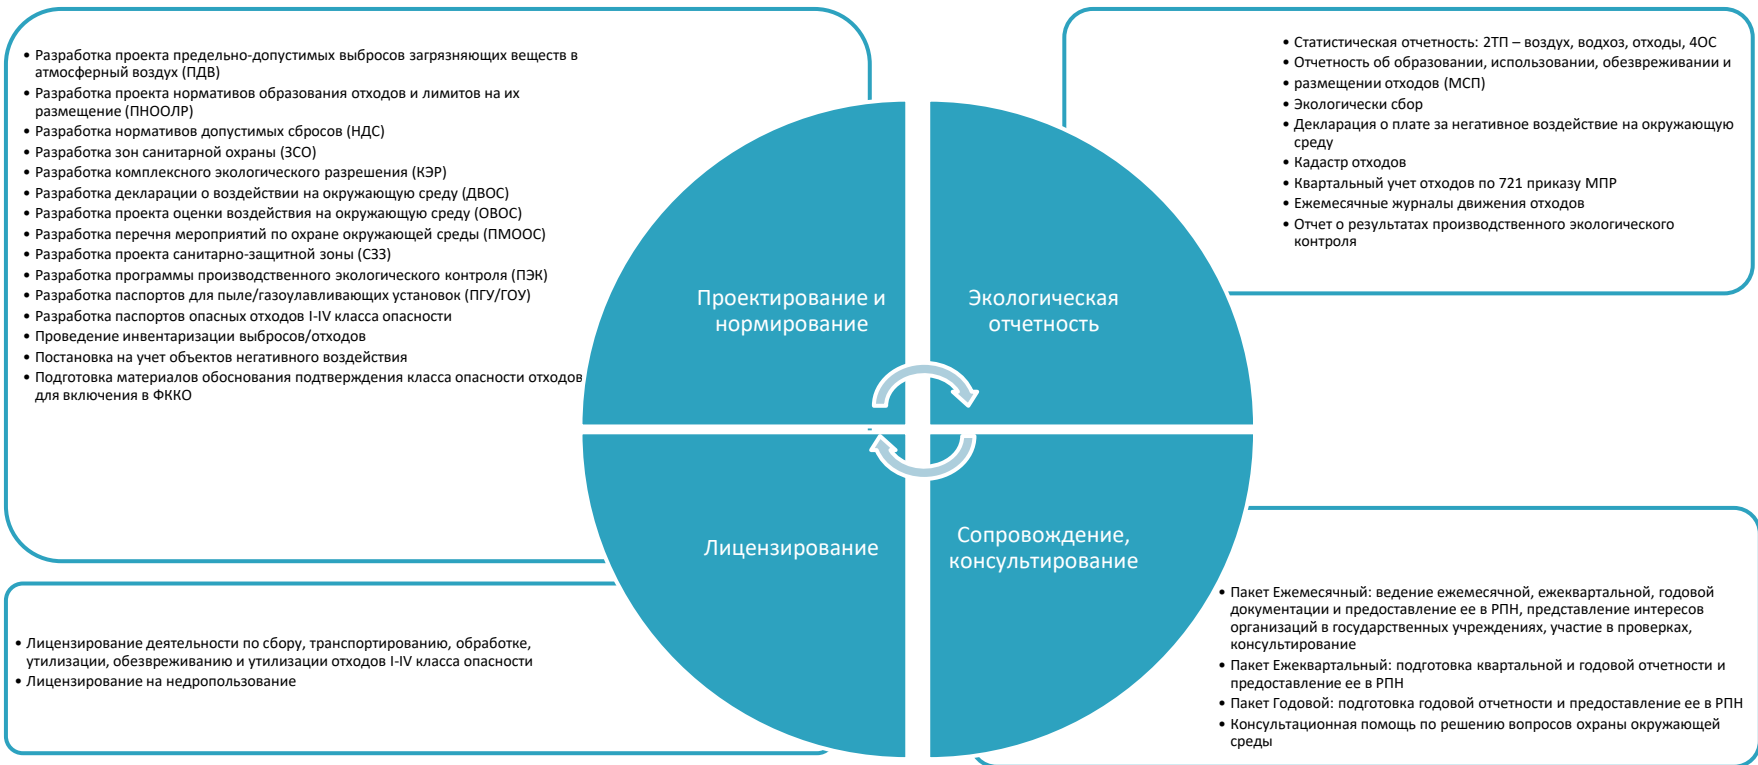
• Разработка проекта предельно-допустимых выбросов загрязняющих веществ в атмосферный воздух (ПДВ)
• Разработка проекта нормативов образования отходов и лимитов на их размещение (ПНООЛР)
• Разработка нормативов допустимых сбросов (НДС)
• Разработка зон санитарной охраны (ЗСО)
• Разработка комплексного экологического разрешения (КЭР)
• Разработка декларации о воздействии на окружающую среду (ДВОС)
• Разработка проекта оценки воздействия на окружающую среду (ОВОС)
• Разработка перечня мероприятий по охране окружающей среды (ПМООС)
• Разработка проекта санитарно-защитной зоны (СЗЗ)
• Разработка программы производственного экологического контроля (ПЭК)
• Разработка паспортов для пыле/газоулавливающих установок (ПГУ/ГОУ)
• Разработка паспортов опасных отходов I-IV класса опасности
• Проведение инвентаризации выбросов/отходов
• Постановка на учет объектов негативного воздействия
• Подготовка материалов обоснования подтверждения класса опасности отходов для включения в ФККО

• Статистическая отчетность: 2ТП – воздух, водхоз, отходы, 4ОС
• Отчетность об образовании, использовании, обезвреживании и
• размещении отходов (МСП)
• Экологически сбор
• Декларация о плате за негативное воздействие на окружающую среду
• Кадастр отходов
• Квартальный учет отходов по 721 приказу МПР
• Ежемесячные журналы движения отходов
• Отчет о результатах производственного экологического контроля

Проектирование и нормирование

Экологическая отчетность

Лицензирование

Сопровождение, консультирование

• Лицензирование деятельности по сбору, транспортированию, обработке, утилизации, обезвреживанию и утилизации отходов I-IV класса опасности
• Лицензирование на недропользование

• Пакет Ежемесячный: ведение ежемесячной, ежеквартальной, годовой документации и предоставление ее в РПН, представление интересов организаций в государственных учреждениях, участие в проверках, консультирование
• Пакет Ежеквартальный: подготовка квартальной и годовой отчетности и предоставление ее в РПН
• Пакет Годовой: подготовка годовой отчетности и предоставление ее в РПН
• Консультационная помощь по решению вопросов охраны окружающей среды